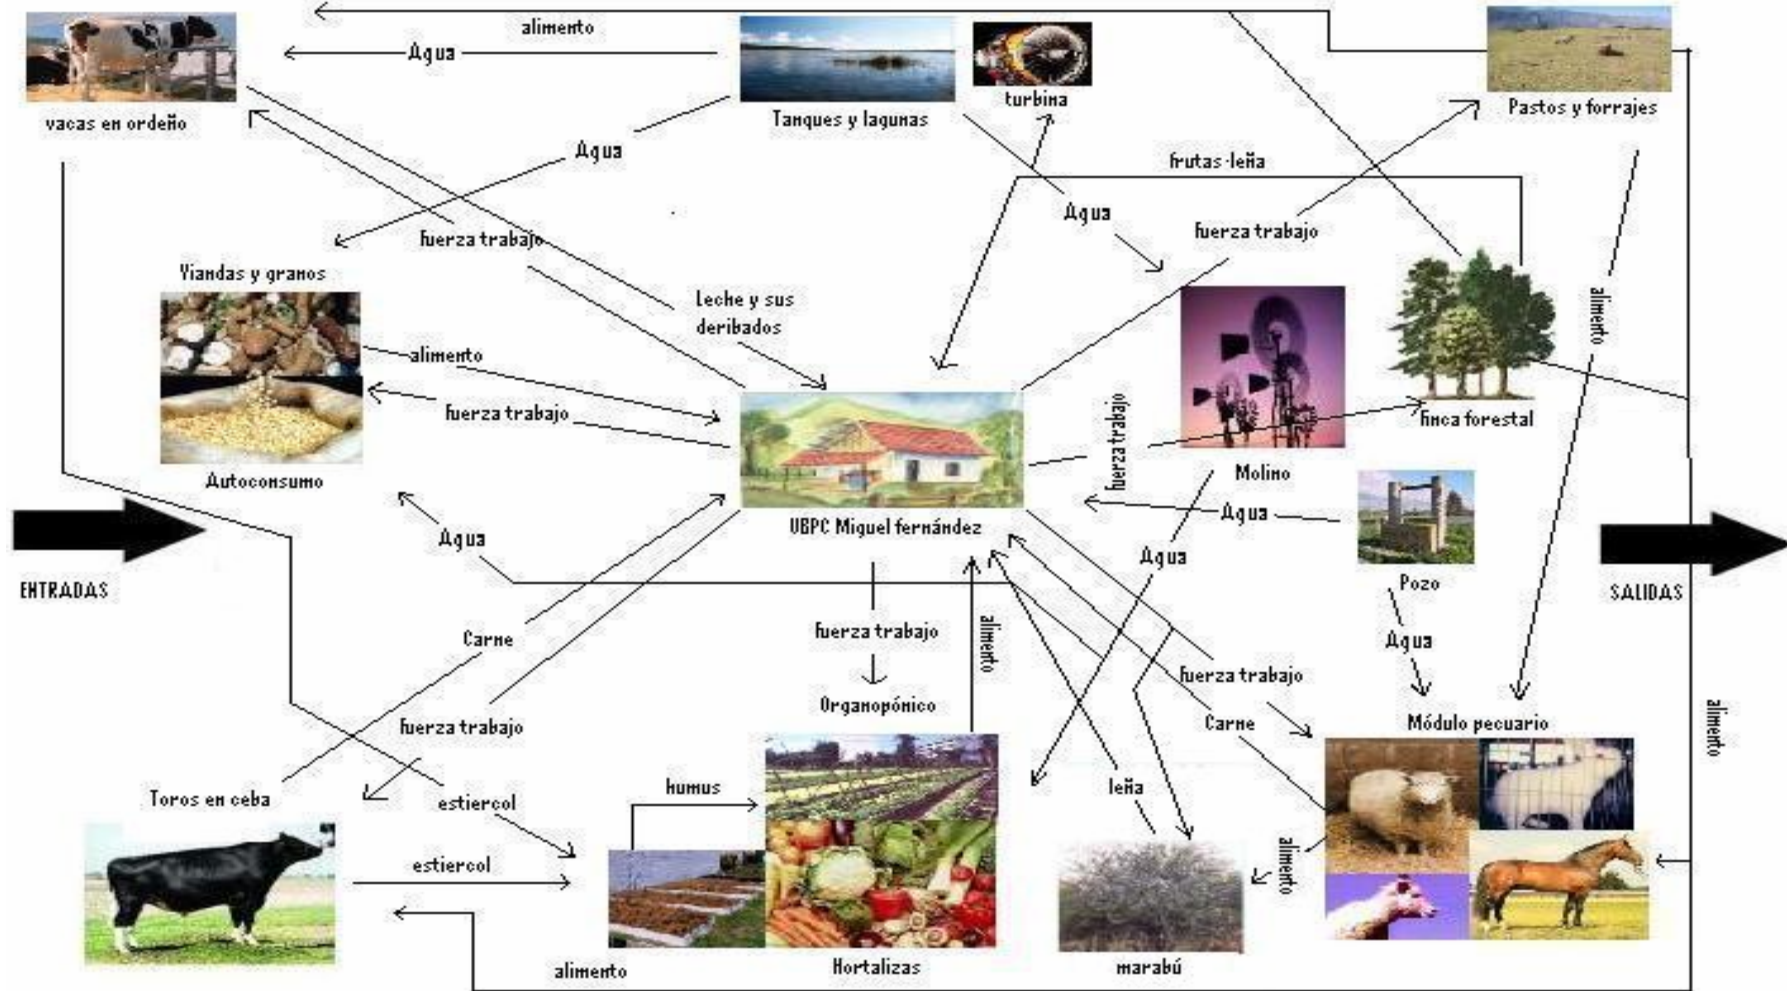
alimento
Agua
vacas en ordeño
Tanques y lagunas
turbina
Pastos y forrajes
Agua
frutas-leña
Agua
fuerza trabajo
fuerza trabajo
Viandas y granos
Leche y sus deribados
alimento
alimento
fuerza trabajo
finca forestal
fuerza trabajo
Autoconsumo
Molino
Agua
UBPC Miguel fernández
Agua
Pozo
Agua
ENTRADAS
SALIDAS
Carne
fuerza trabajo
alimento
Agua
Organopónico
fuerza trabajo
fuerza trabajo
Carne
Módulo pecuario
alimento
Toros en ceba
estiercol
humus
leña
alimento
estiercol
alimento
Hortalizas
marabú